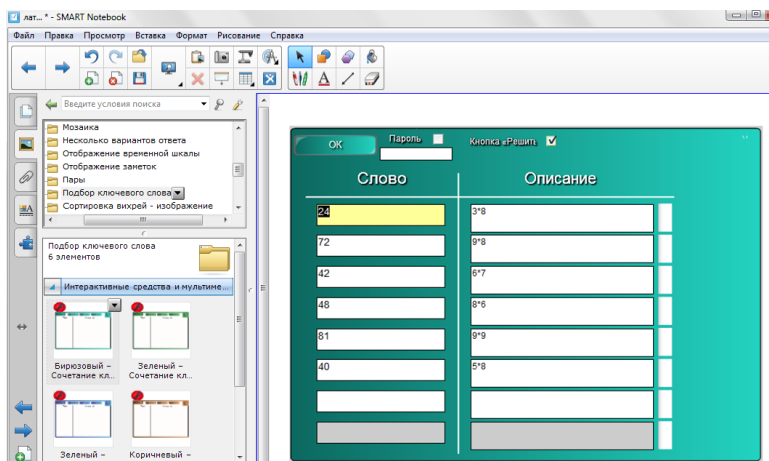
лат... * - SMART Notebook

Файл Правка Просмотр Вставка Формат Рисование Справка

Введите условия поиска

Мозаика
Несколько вариантов ответа
Отображение временной шкалы
Отображение заметок
Пары
Подбор ключевого слова
Сортировка вихрей - изображение

Подбор ключевого слова
6 элементов

Интерактивные средства и мультиме...

Бирюзовый – Сочетание кл...
Зеленый – Сочетание кл...
Зеленый –
Коричневый –

OK
Пароль
Кнопка «Решить» ☑

| Слово | Описание |
|---|---|
| 24 | 3*8 |
| 72 | 9*8 |
| 42 | 6*7 |
| 48 | 8*6 |
| 81 | 9*9 |
| 40 | 5*8 |
| | |
| | |